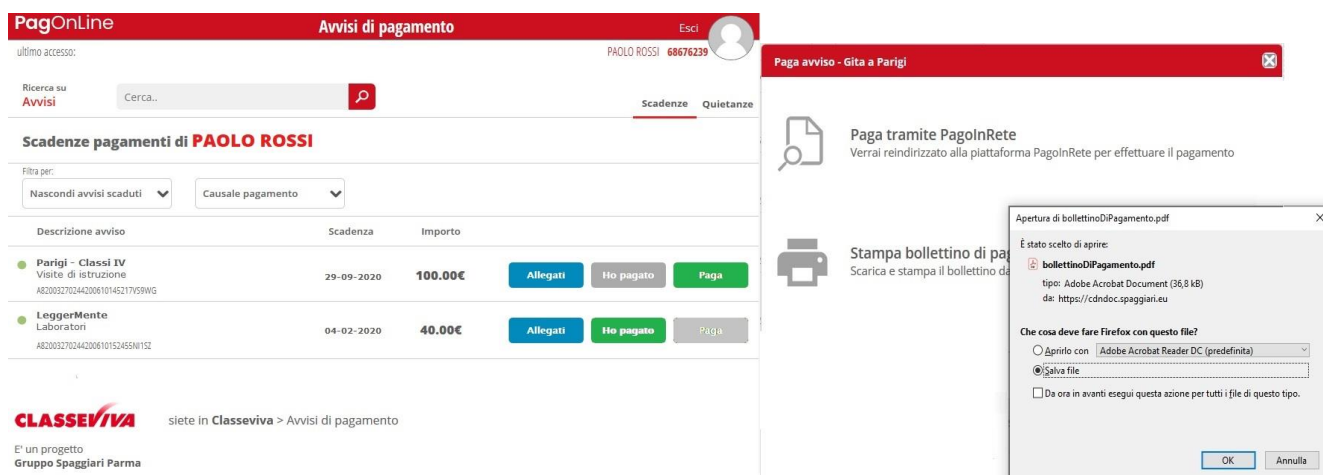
PagOnLine
Avvisi di pagamento
Esci
ultimo accesso:
PAOLO ROSSI 68676239

Ricerca su
Avvisi
Cerca..

Scadenze Quietanze

Scadenze pagamenti di PAOLO ROSSI

Filtra per:
Nascondi avvisi scaduti
Causale pagamento

| Descrizione avviso | Scadenza | Importo | | | |
|---|---|---|---|---|---|
| Parigi - Classi IV Visite di istruzione A8200327024420061014521​7YS9WG | 29-09-2020 | 100.00€ | Allegati | Ho pagato | Paga |
| LeggerMente Laboratori A82003270244200610152455NI1SZ | 04-02-2020 | 40.00€ | Allegati | Ho pagato | Paga |

CLASSEVIVA siete in Classeviva > Avvisi di pagamento

E' un progetto
Gruppo Spaggiari Parma

Paga avviso - Gita a Parigi

Paga tramite PagoInRete
Verrai reindirizzato alla piattaforma PagoInRete per effettuare il pagamento

Stampa bollettino di pag
Scarica e stampa il bollettino da

Apertura di bollettinoDiPagamento.pdf
È stato scelto di aprire:
bollettinoDiPagamento.pdf
tipo: Adobe Acrobat Document (36,8 kB)
da: https://cdndoc.spaggiari.eu

Che cosa deve fare Firefox con questo file?
Aprirlo con Adobe Acrobat Reader DC (predefinita)
Salva file
Da ora in avanti esegui questa azione per tutti i file di questo tipo.

OK Annulla